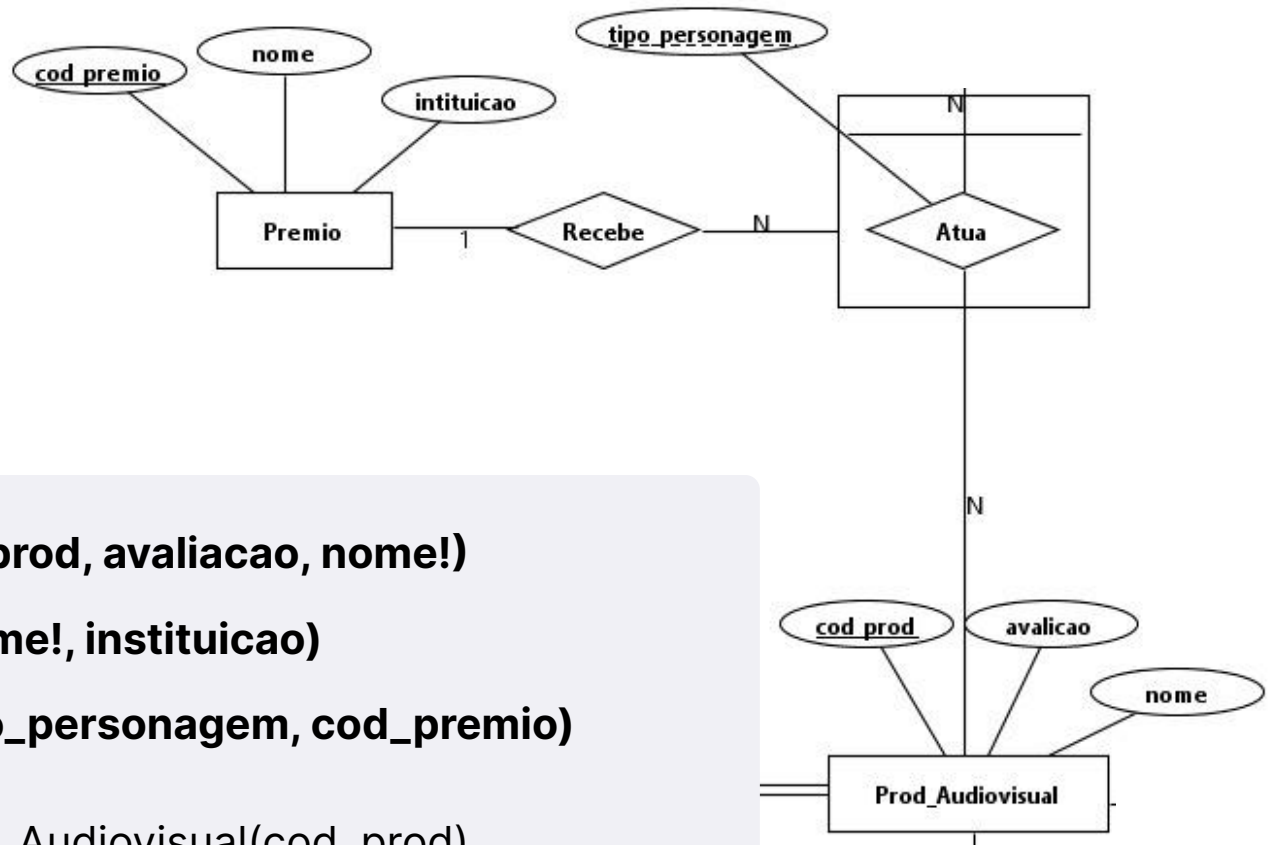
cod premio

nome

intituicao

tipo personagem

N

Premio

1

Recebe

N

Atua

N

cod prod

avalicao

nome

Prod_Audiovisual

prod, avaliacao, nome!)

me!, instituicao)

_personagem, cod_premio)

Audiovisual(cod_prod)